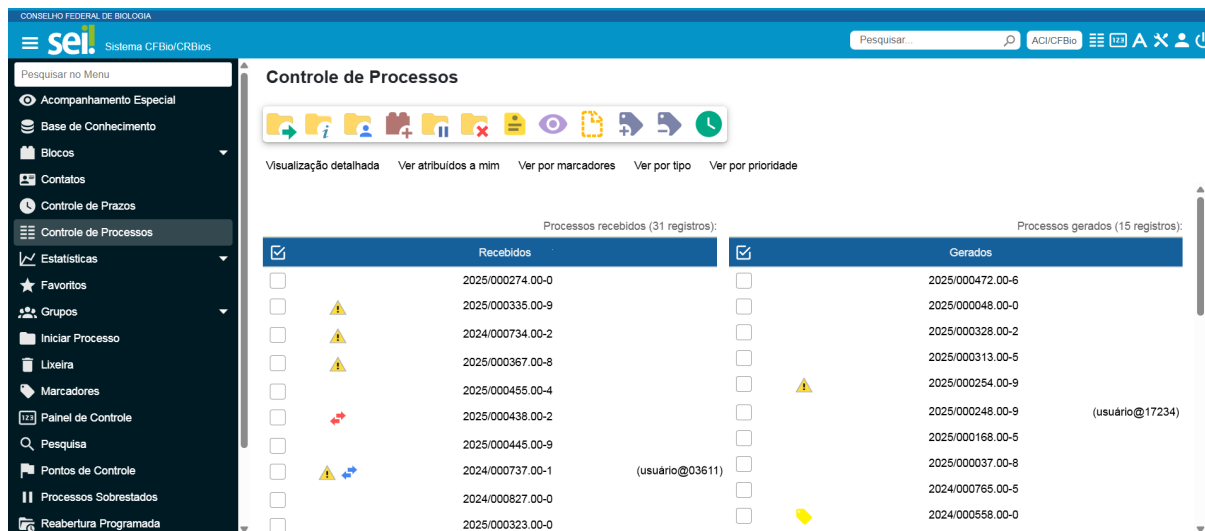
CONSELHO FEDERAL DE BIOLOGIA

sei! Sistema CFBio/CRBios

Pesquisar...

ACI/CFBio

Pesquisar no Menu

Acompanhamento Especial
Base de Conhecimento
Blocos
Contatos
Controle de Prazos
Controle de Processos
Estatísticas
Favoritos
Grupos
Iniciar Processo
Lixeira
Marcadores
Painel de Controle
Pesquisa
Pontos de Controle
Processos Sobrestados
Reabertura Programada

Controle de Processos

Visualização detalhada  Ver atribuídos a mim  Ver por marcadores  Ver por tipo  Ver por prioridade

Processos recebidos (31 registros):

| | Recebidos | |
|---|---|---|
| | 2025/000274.00-0 | |
| | 2025/000335.00-9 | |
| | 2024/000734.00-2 | |
| | 2025/000367.00-8 | |
| | 2025/000455.00-4 | |
| | 2025/000438.00-2 | |
| | 2025/000445.00-9 | |
| | 2024/000737.00-1 | (usuário@03611) |
| | 2024/000827.00-0 | |
| | 2025/000323.00-0 | |

Processos gerados (15 registros):

| | Gerados | |
|---|---|---|
| | 2025/000472.00-6 | |
| | 2025/000048.00-0 | |
| | 2025/000328.00-2 | |
| | 2025/000313.00-5 | |
| | 2025/000254.00-9 | |
| | 2025/000248.00-9 | (usuário@17234) |
| | 2025/000168.00-5 | |
| | 2025/000037.00-8 | |
| | 2024/000765.00-5 | |
| | 2024/000558.00-0 | |